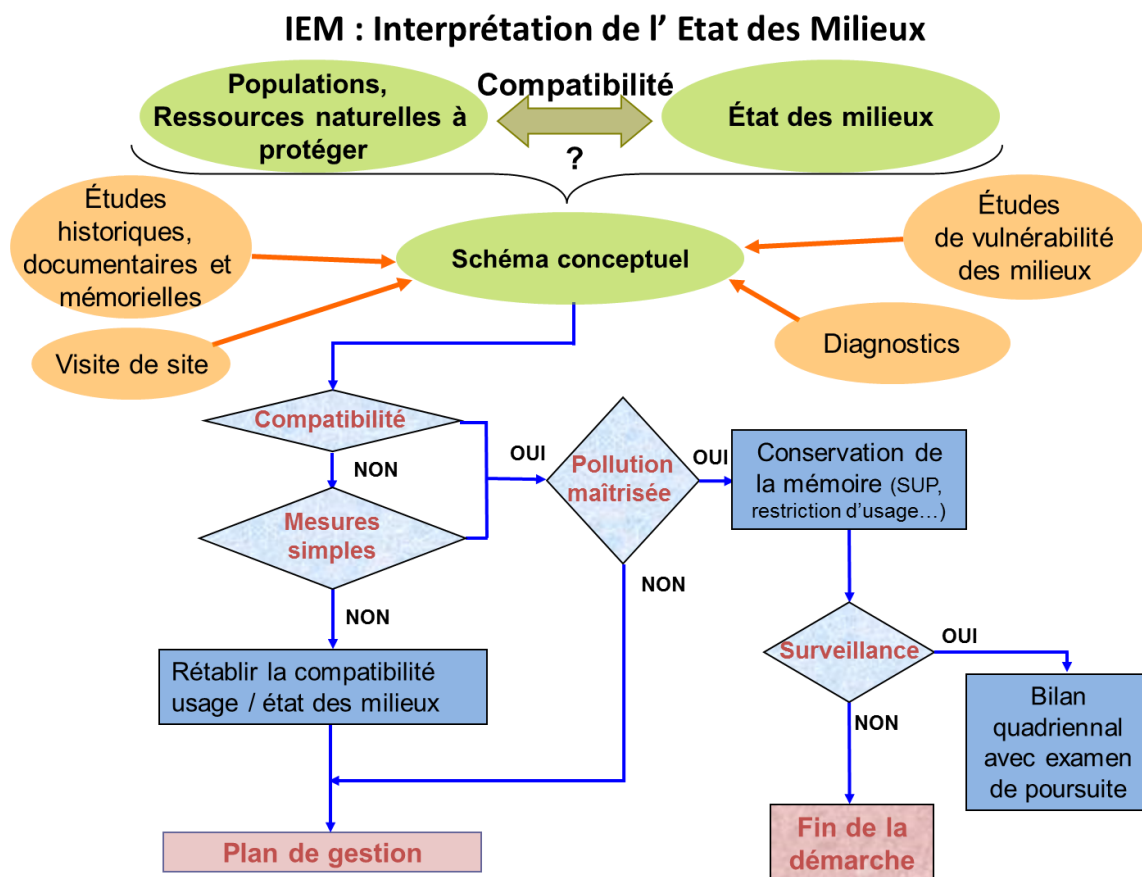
IEM : Interprétation de l' Etat des Milieux

Populations, Ressources naturelles à protéger

Compatibilité

?

État des milieux

Études historiques, documentaires et mémorielles

Schéma conceptuel

Études de vulnérabilité des milieux

Visite de site

Diagnostics

Compatibilité

NON

OUI

Mesures simples

Pollution maîtrisée

OUI

Conservation de la mémoire (SUP, restriction d'usage…)

NON

NON

Rétablir la compatibilité usage / état des milieux

Surveillance

OUI

NON

Bilan quadriennal avec examen de poursuite

Plan de gestion

Fin de la démarche